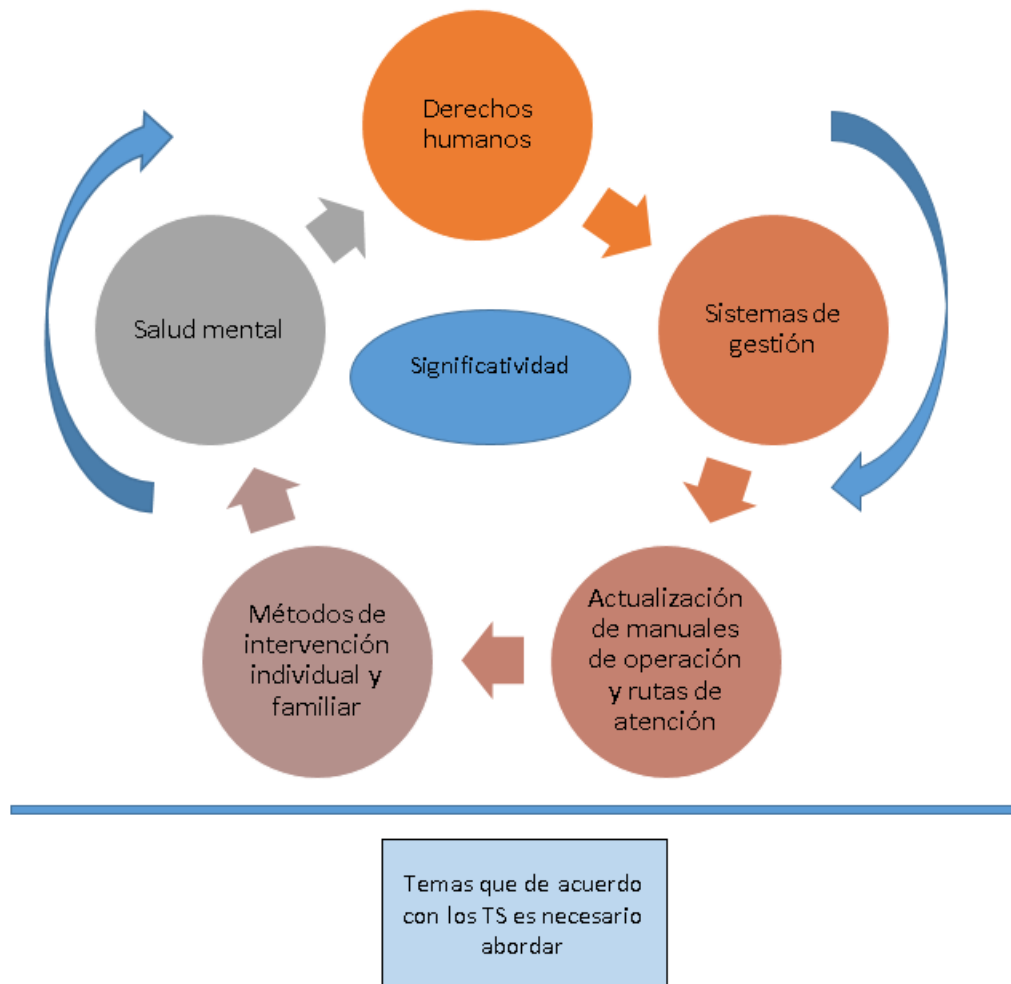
Derechos humanos

Sistemas de gestión

Actualización de manuales de operación y rutas de atención

Métodos de intervención individual y familiar

Salud mental

Significatividad

Temas que de acuerdo con los TS es necesario abordar